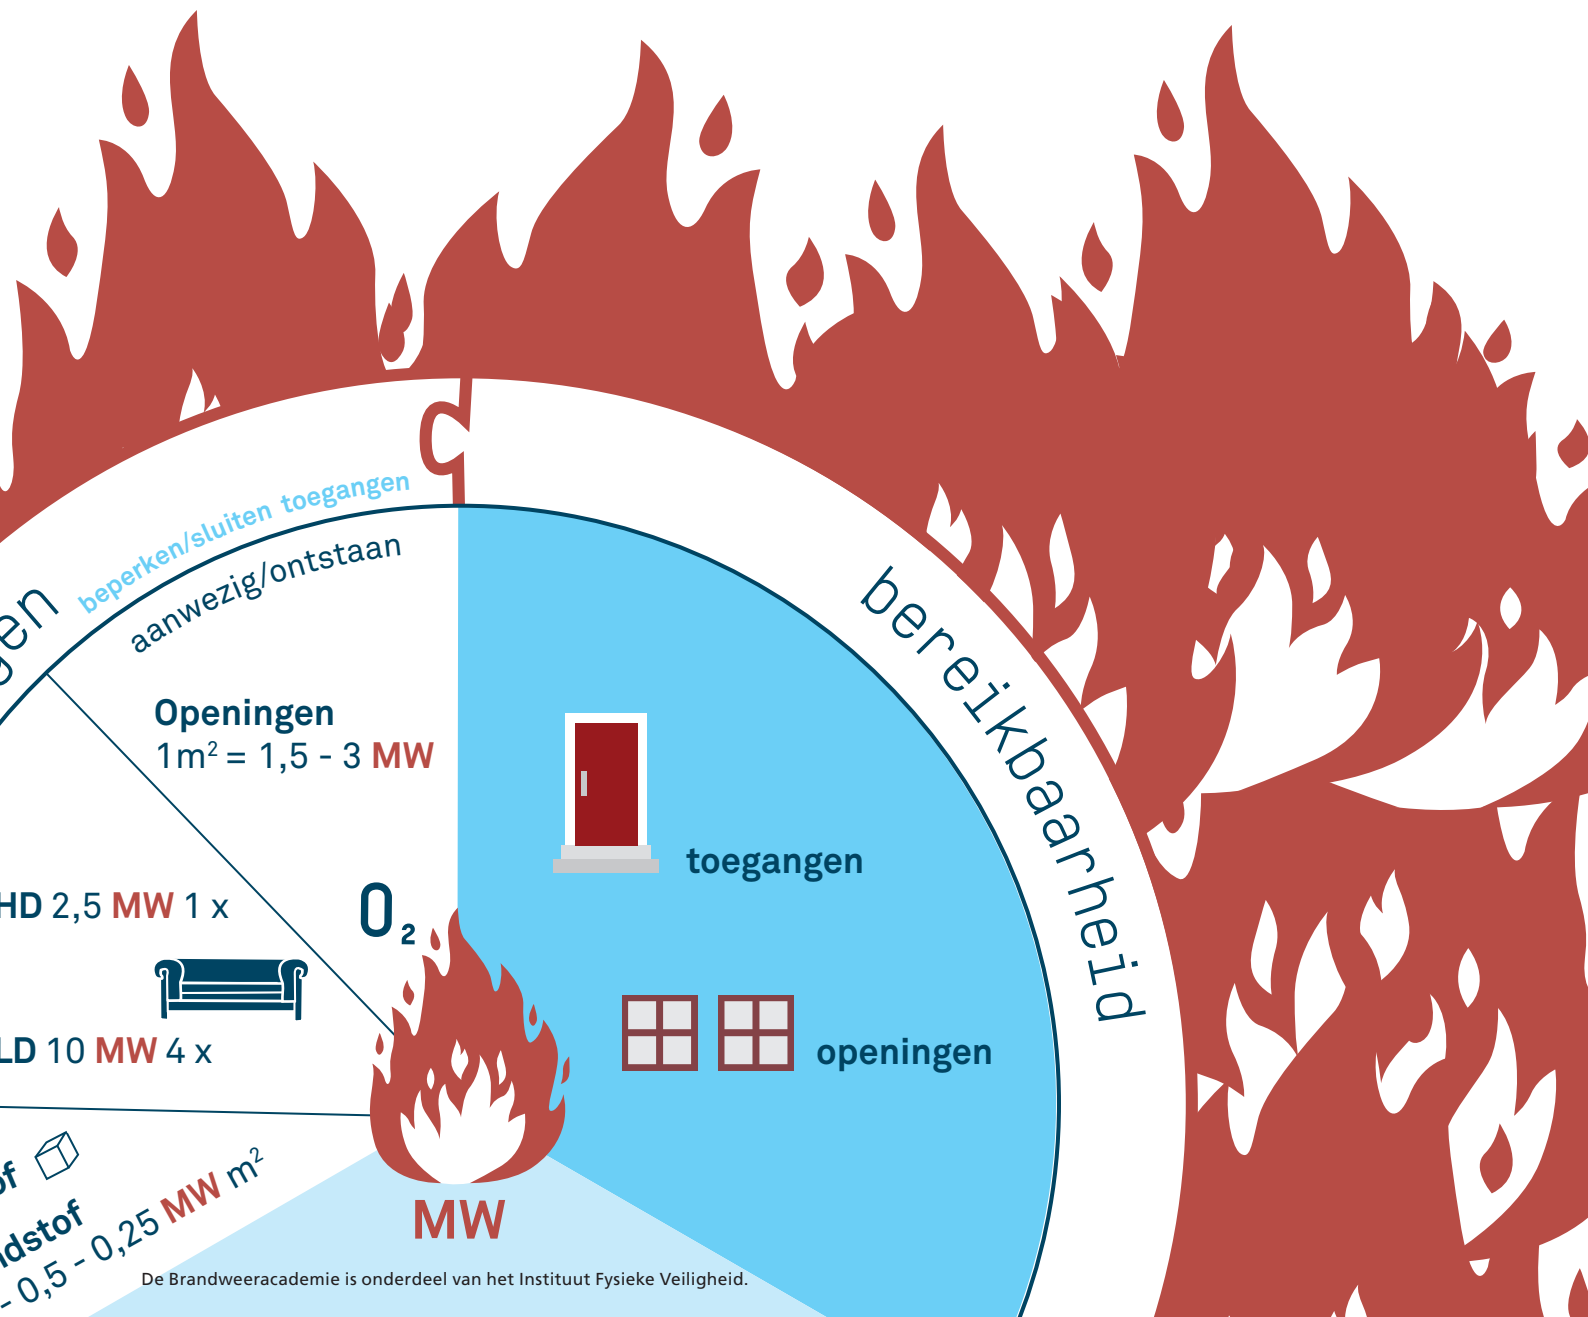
gen

beperken/sluiten toegangen

aanwezig/ontstaan

bereikbaarheid

Openingen
1m² = 1,5 - 3 MW

toegangen

HD 2,5 MW 1 x

$O_2$

LD 10 MW 4 x

openingen

of

dstof
- 0,5 - 0,25 MW m²

MW

De Brandweeracademie is onderdeel van het Instituut Fysieke Veiligheid.